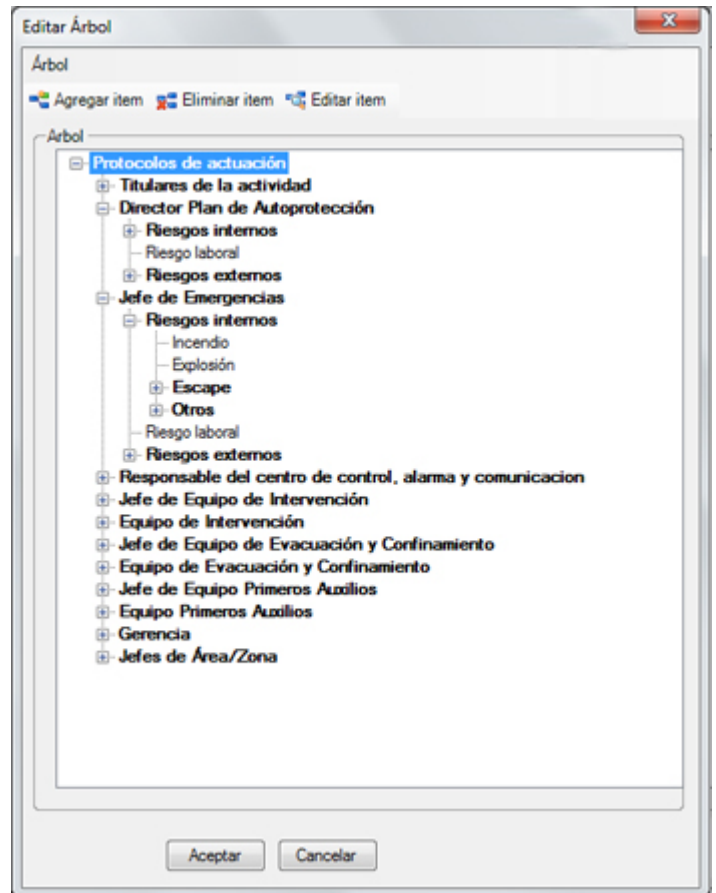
Editar Árbol

Árbol

Agregar item  Eliminar item  Editar item

Arbol

Protocolos de actuación
Titulares de la actividad
Director Plan de Autoprotección
Riesgos internos
Riesgo laboral
Riesgos externos
Jefe de Emergencias
Riesgos internos
Incendio
Explosión
Escape
Otros
Riesgo laboral
Riesgos externos
Responsable del centro de control, alarma y comunicacion
Jefe de Equipo de Intervención
Equipo de Intervención
Jefe de Equipo de Evacuación y Confinamiento
Equipo de Evacuación y Confinamiento
Jefe de Equipo Primeros Auxilios
Equipo Primeros Auxilios
Gerencia
Jefes de Área/Zona

Aceptar  Cancelar